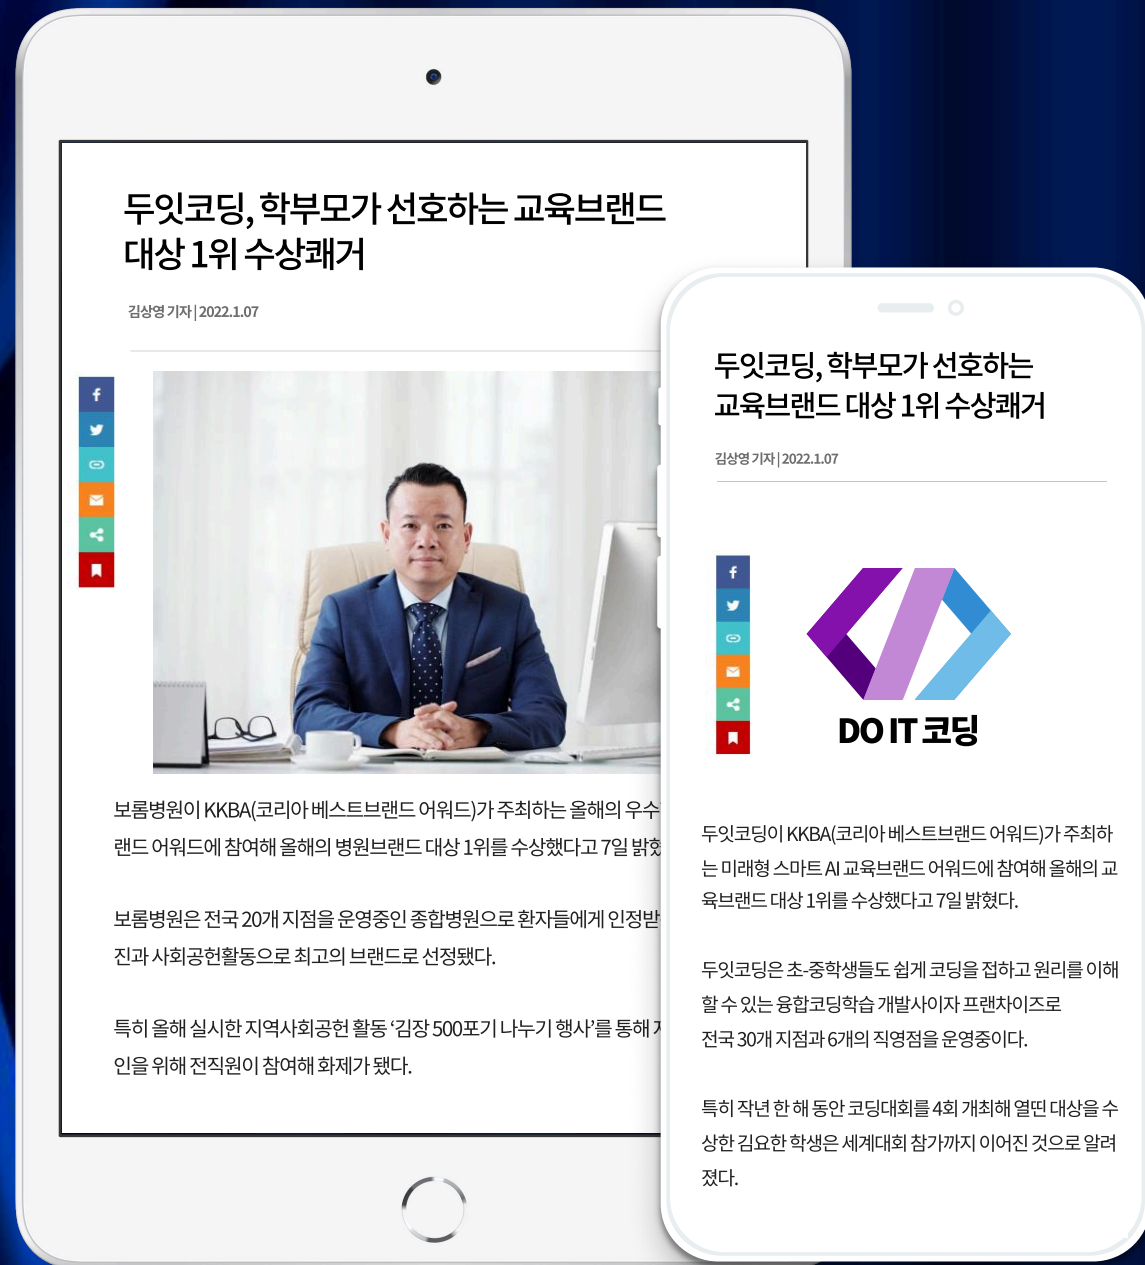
두잇코딩, 학부모가 선호하는 교육브랜드 대상 1위 수상쾌거

김상영 기자 | 2022.1.07

보롬병원이 KKBA(코리아 베스트브랜드 어워드)가 주최하는 올해의 우수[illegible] 랜드 어워드에 참여해 올해의 병원브랜드 대상 1위를 수상했다고 7일 밝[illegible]

보롬병원은 전국 20개 지점을 운영중인 종합병원으로 환자들에게 인정받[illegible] 진과 사회공헌활동으로 최고의 브랜드로 선정됐다.

특히 올해 실시한 지역사회공헌 활동 '김장 500포기 나누기 행사'를 통해 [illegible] 인을 위해 전직원이 참여해 화제가 됐다.

두잇코딩, 학부모가 선호하는 교육브랜드 대상 1위 수상쾌거

김상영 기자 | 2022.1.07

DO IT 코딩

두잇코딩이 KKBA(코리아 베스트브랜드 어워드)가 주최하는 미래형 스마트 AI 교육브랜드 어워드에 참여해 올해의 교육브랜드 대상 1위를 수상했다고 7일 밝혔다.

두잇코딩은 초-중학생들도 쉽게 코딩을 접하고 원리를 이해할 수 있는 융합코딩학습 개발사이자 프랜차이즈로 전국 30개 지점과 6개의 직영점을 운영중이다.

특히 작년 한 해 동안 코딩대회를 4회 개최해 열띤 대상을 수상한 김요한 학생은 세계대회 참가까지 이어진 것으로 알려졌다.